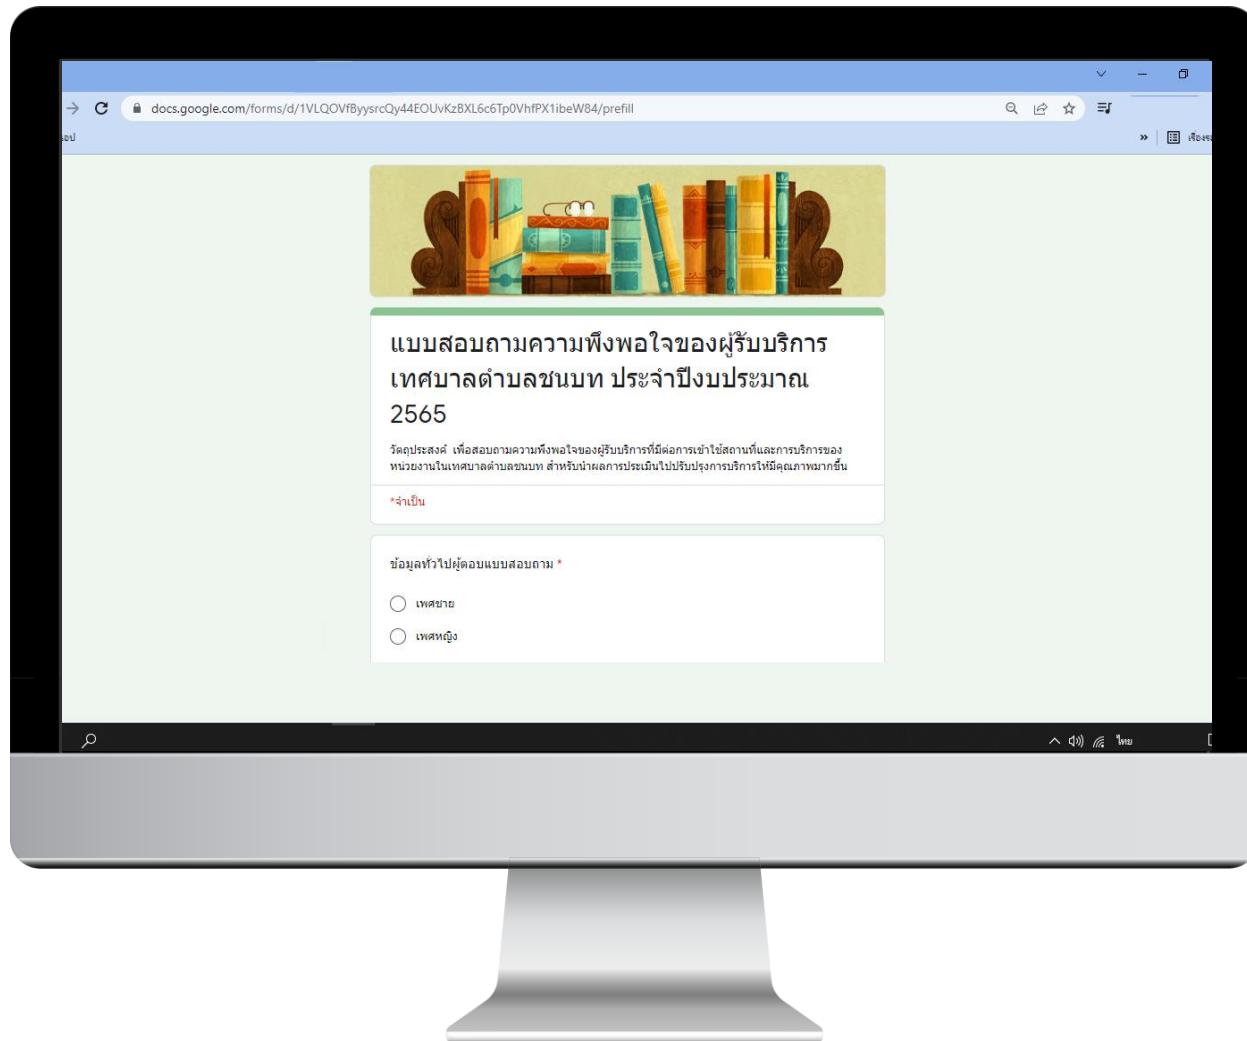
docs.google.com/forms/d/1VLQOVfByysrcQy44EOUvKzBXL6c6Tp0VhfPX1ibeW84/prefill

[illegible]

แบบสอบถามความพึงพอใจของผู้รับบริการเทศบาลตำบลชนบท ประจำปีงบประมาณ 2565

วัตถุประสงค์ เพื่อสอบถามความพึงพอใจของผู้รับบริการที่มีต่อการเข้าใช้สถานที่และการบริการของหน่วยงานในเทศบาลตำบลชนบท สำหรับนำผลการประเมินไปปรับปรุงการบริการให้มีคุณภาพมากขึ้น

*จำเป็น

ข้อมูลทั่วไปผู้ตอบแบบสอบถาม *

เพศชาย

เพศหญิง

ไทย